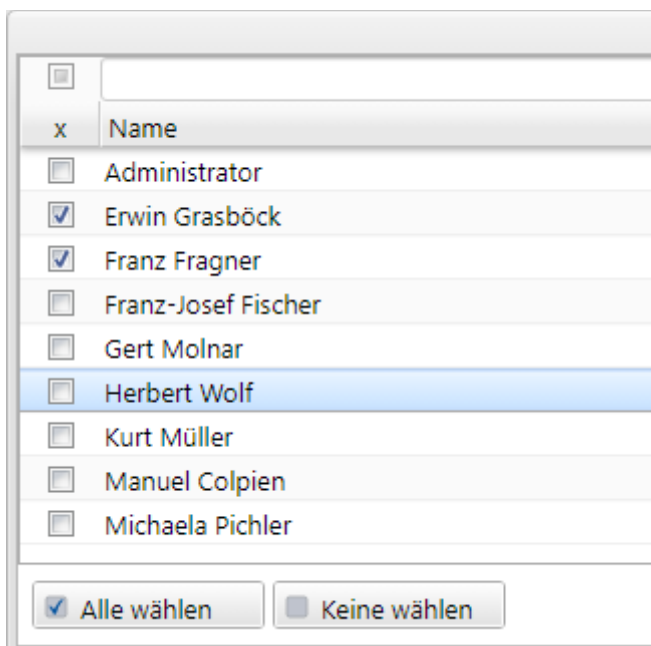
| x | Name |
|---|---|
| ☐ | Administrator |
| ☑ | Erwin Grasböck |
| ☑ | Franz Fragner |
| ☐ | Franz-Josef Fischer |
| ☐ | Gert Molnar |
| ☐ | Herbert Wolf |
| ☐ | Kurt Müller |
| ☐ | Manuel Colpien |
| ☐ | Michaela Pichler |

Alle wählen
Keine wählen